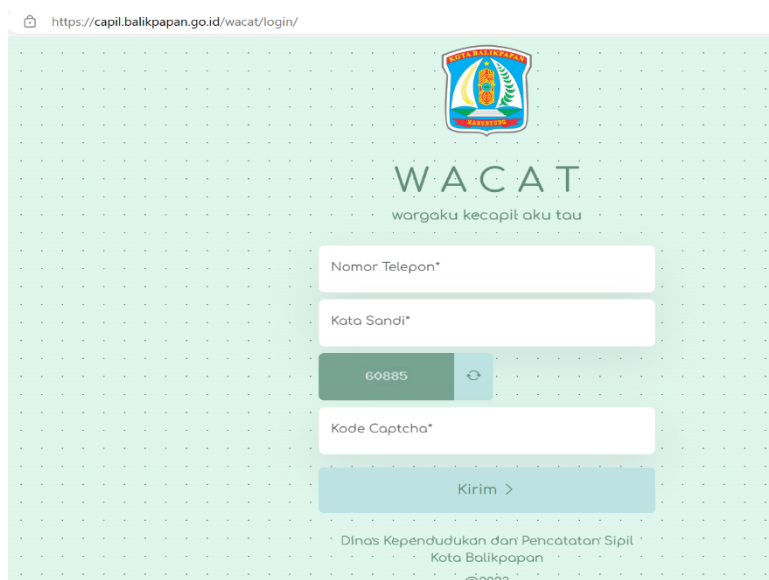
https://capil.balikpapan.go.id/wacat/login/

KOTA BALIKPAPAN

MANUNTUNG

WACAT

wargaku kecapil aku tau

Nomor Telepon*

Kata Sandi*

60885

Kode Captcha*

Kirim >

Dinas Kependudukan dan Pencatatan Sipil Kota Balikpapan

©2022